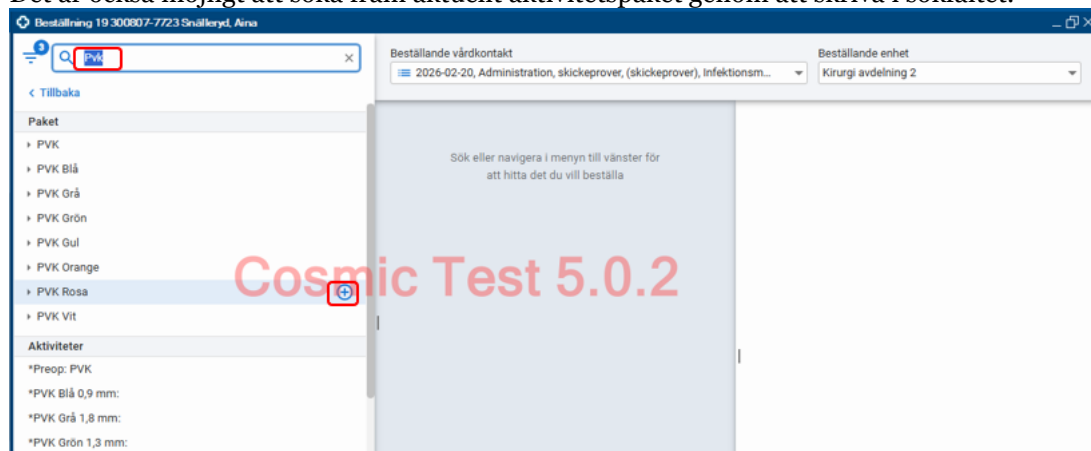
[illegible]

Beställning 19 300807-7723 Snälleryd, Aina

3

PVK

< Tillbaka

Paket

PVK

PVK Blå

PVK Grå

PVK Grön

PVK Gul

PVK Orange

PVK Rosa

PVK Vit

Aktiviteter

*Preop: PVK

*PVK Blå 0,9 mm:

*PVK Grå 1,8 mm:

*PVK Grön 1,3 mm:

Beställande vårdkontakt

2026-02-20, Administration, skickeprover, (skickeprover), Infektionsm...

Beställande enhet

Kirurgi avdelning 2

Sök eller navigera i menyn till vänster för att hitta det du vill beställa

Cosmic Test 5.0.2